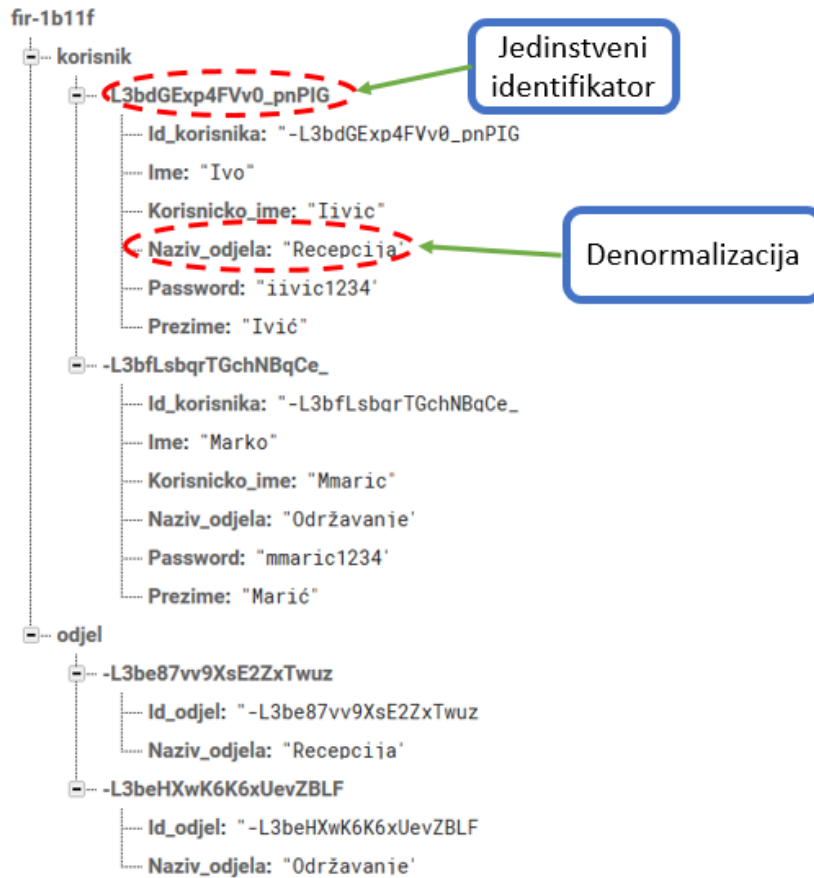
fir-1b11f
korisnik
-L3bdGExp4FVv0_pnPIG
Jedinstveni identifikator
Id_korisnika: "-L3bdGExp4FVv0_pnPIG
Ime: "Ivo"
Korisnicko_ime: "Iivic"
Naziv_odjela: "Recepcija"
Denormalizacija
Password: "iivic1234"
Prezime: "Ivić"
-L3bfLsbqrTGchNBqCe_
Id_korisnika: "-L3bfLsbqrTGchNBqCe_
Ime: "Marko"
Korisnicko_ime: "Mmaric"
Naziv_odjela: "Održavanje"
Password: "mmaric1234"
Prezime: "Marić"
odjel
-L3be87vv9XsE2ZxTwuz
Id_odjel: "-L3be87vv9XsE2ZxTwuz
Naziv_odjela: "Recepcija"
-L3beHXwK6K6xUevZBLF
Id_odjel: "-L3beHXwK6K6xUevZBLF
Naziv_odjela: "Održavanje"